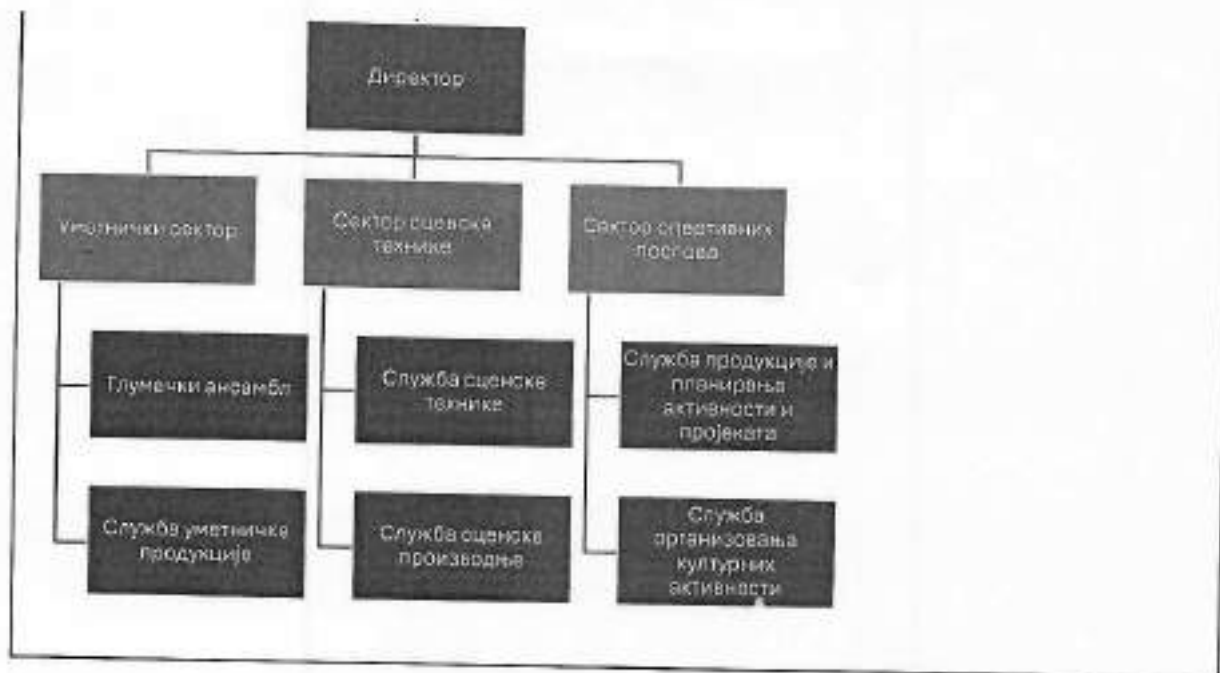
Директор

Уметнички сектор

Сектор сценске технике

Сектор оперативних послова

Глумачки ансамбл

Служба уметничке продукције

Служба сценске технике

Служба сценске производње

Служба продукције и планирања активности и пројеката

Служба организовања културних активности